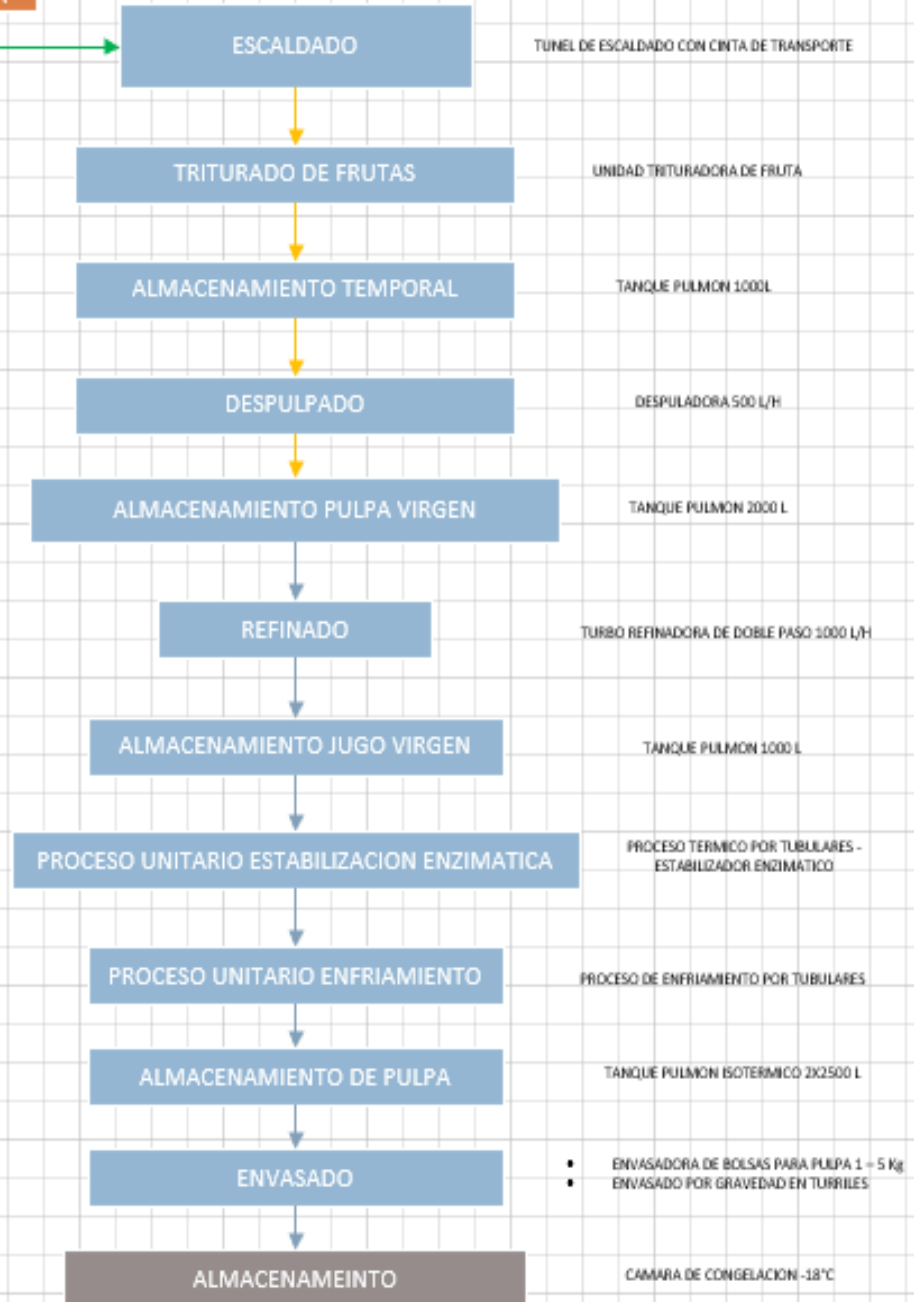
ESCALDADO

TUNEL DE ESCALDADO CON CINTA DE TRANSPORTE

TRITURADO DE FRUTAS

UNIDAD TRITURADORA DE FRUTA

ALMACENAMIENTO TEMPORAL

TANQUE PULMON 1000L

DESPULPADO

DESPULADORA 500 L/H

ALMACENAMIENTO PULPA VIRGEN

TANQUE PULMON 2000 L

REFINADO

TURBO REFINADORA DE DOBLE PASO 1000 L/H

ALMACENAMIENTO JUGO VIRGEN

TANQUE PULMON 1000 L

PROCESO UNITARIO ESTABILIZACION ENZIMATICA

PROCESO TERMICO POR TUBULARES - ESTABILIZADOR ENZIMATICO

PROCESO UNITARIO ENFRIAMIENTO

PROCESO DE ENFRIAMIENTO POR TUBULARES

ALMACENAMIENTO DE PULPA

TANQUE PULMON ISOTERMICO 2X2500 L

ENVASADO

• ENVASADORA DE BOLSAS PARA PULPA 1 – 5 Kg
• ENVASADO POR GRAVEDAD EN TURRILES

ALMACENAMEINTO

CAMARA DE CONGELACION -18°C